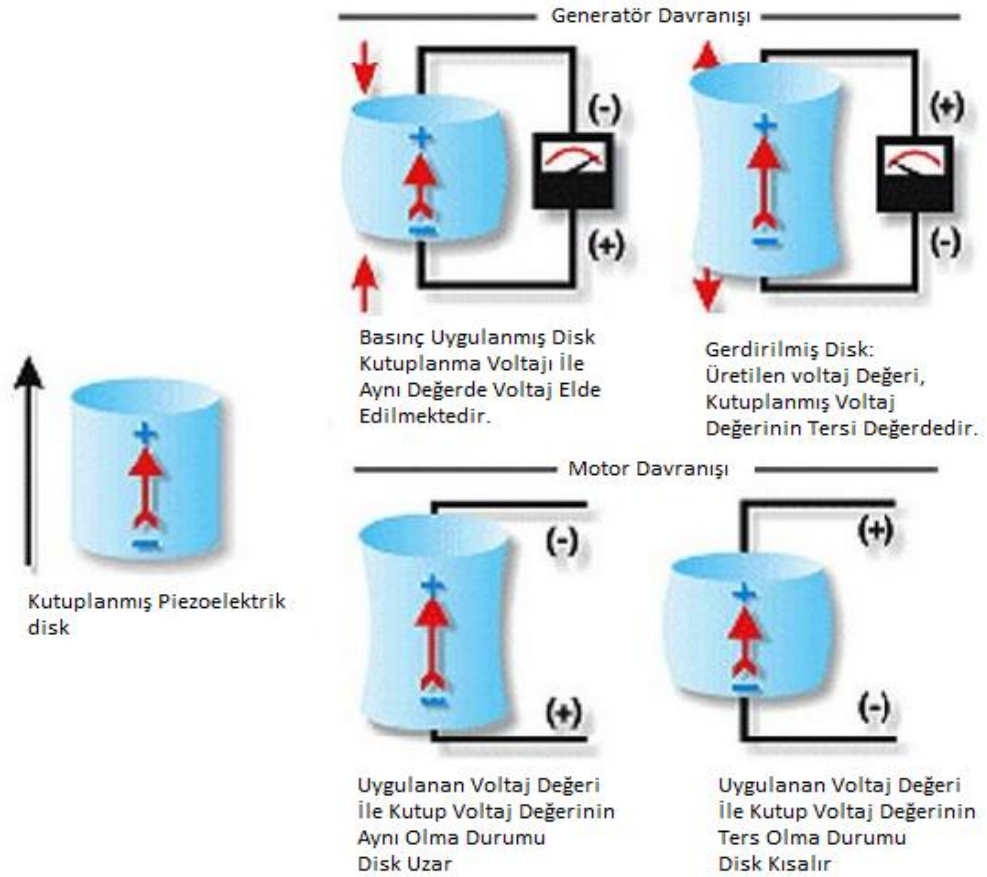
Generatör Davranışı

(-)

(+)

(+)

(-)

Basınç Uygulanmış Disk Kutuplanma Voltajı İle Aynı Değerde Voltaj Elde Edilmektedir.

Gerdirilmiş Disk: Üretilen voltaj Değeri, Kutuplanmış Voltaj Değerinin Tersi Değerdedir.

Kutuplanmış Piezoelektrik disk

Motor Davranışı

(-)

(+)

(+)

(-)

Uygulanan Voltaj Değeri İle Kutup Voltaj Değerinin Aynı Olma Durumu Disk Uzar

Uygulanan Voltaj Değeri İle Kutup Voltaj Değerinin Ters Olma Durumu Disk Kısalır